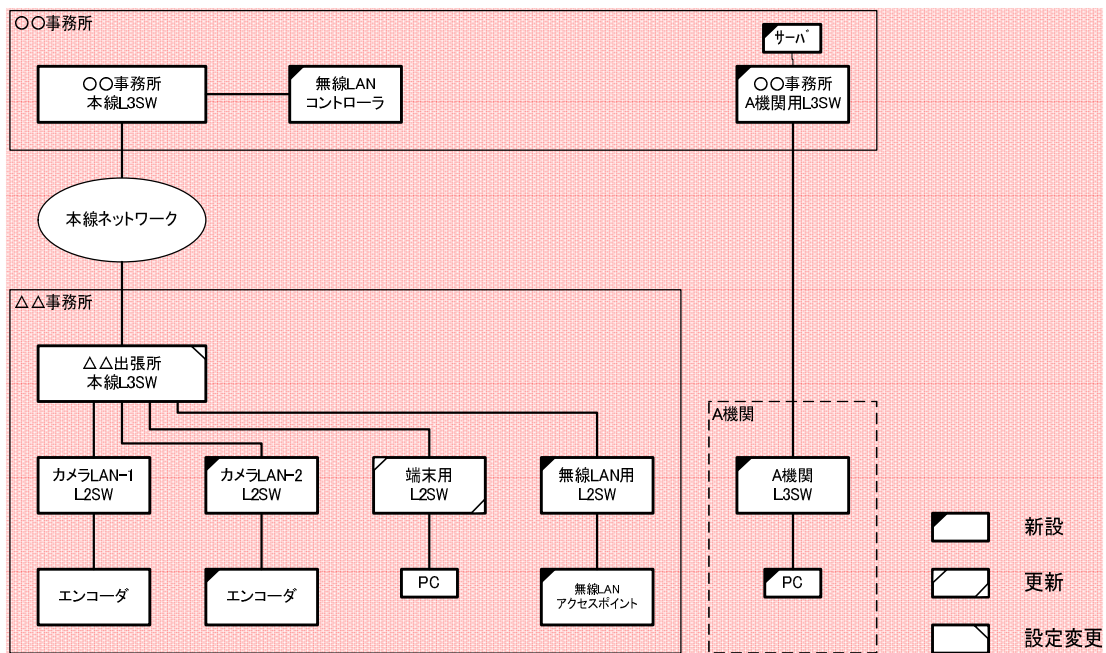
〇〇事務所

サーバ

〇〇事務所
本線L3SW

無線LAN
コントローラ

〇〇事務所
A機関用L3SW

本線ネットワーク

△△事務所

△△出張所
本線L3SW

A機関

カメラLAN-1
L2SW

カメラLAN-2
L2SW

端末用
L2SW

無線LAN用
L2SW

A機関
L3SW

エンコーダ

エンコーダ

PC

無線LAN
アクセスポイント

PC

新設

更新

設定変更